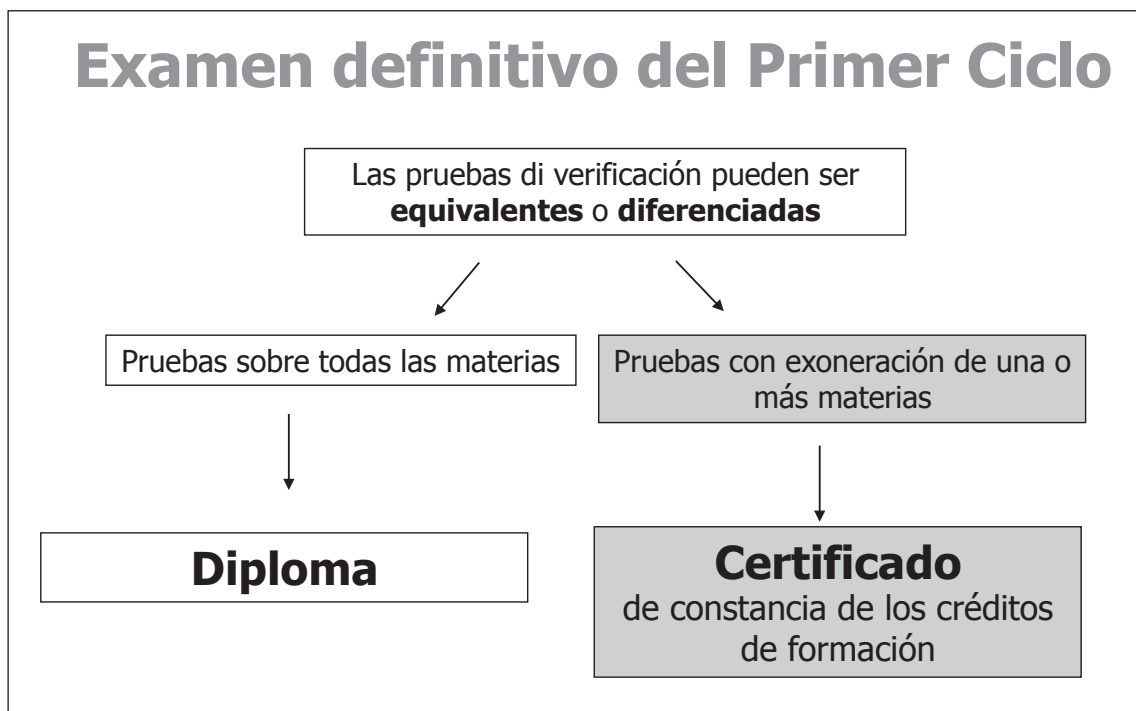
Examen definitivo del Primer Ciclo

Las pruebas di verificación pueden ser **equivalentes** o **diferenciadas**

Pruebas sobre todas las materias

Pruebas con exoneración de una o más materias

**Diploma**

**Certificado**
de constancia de los créditos de formación